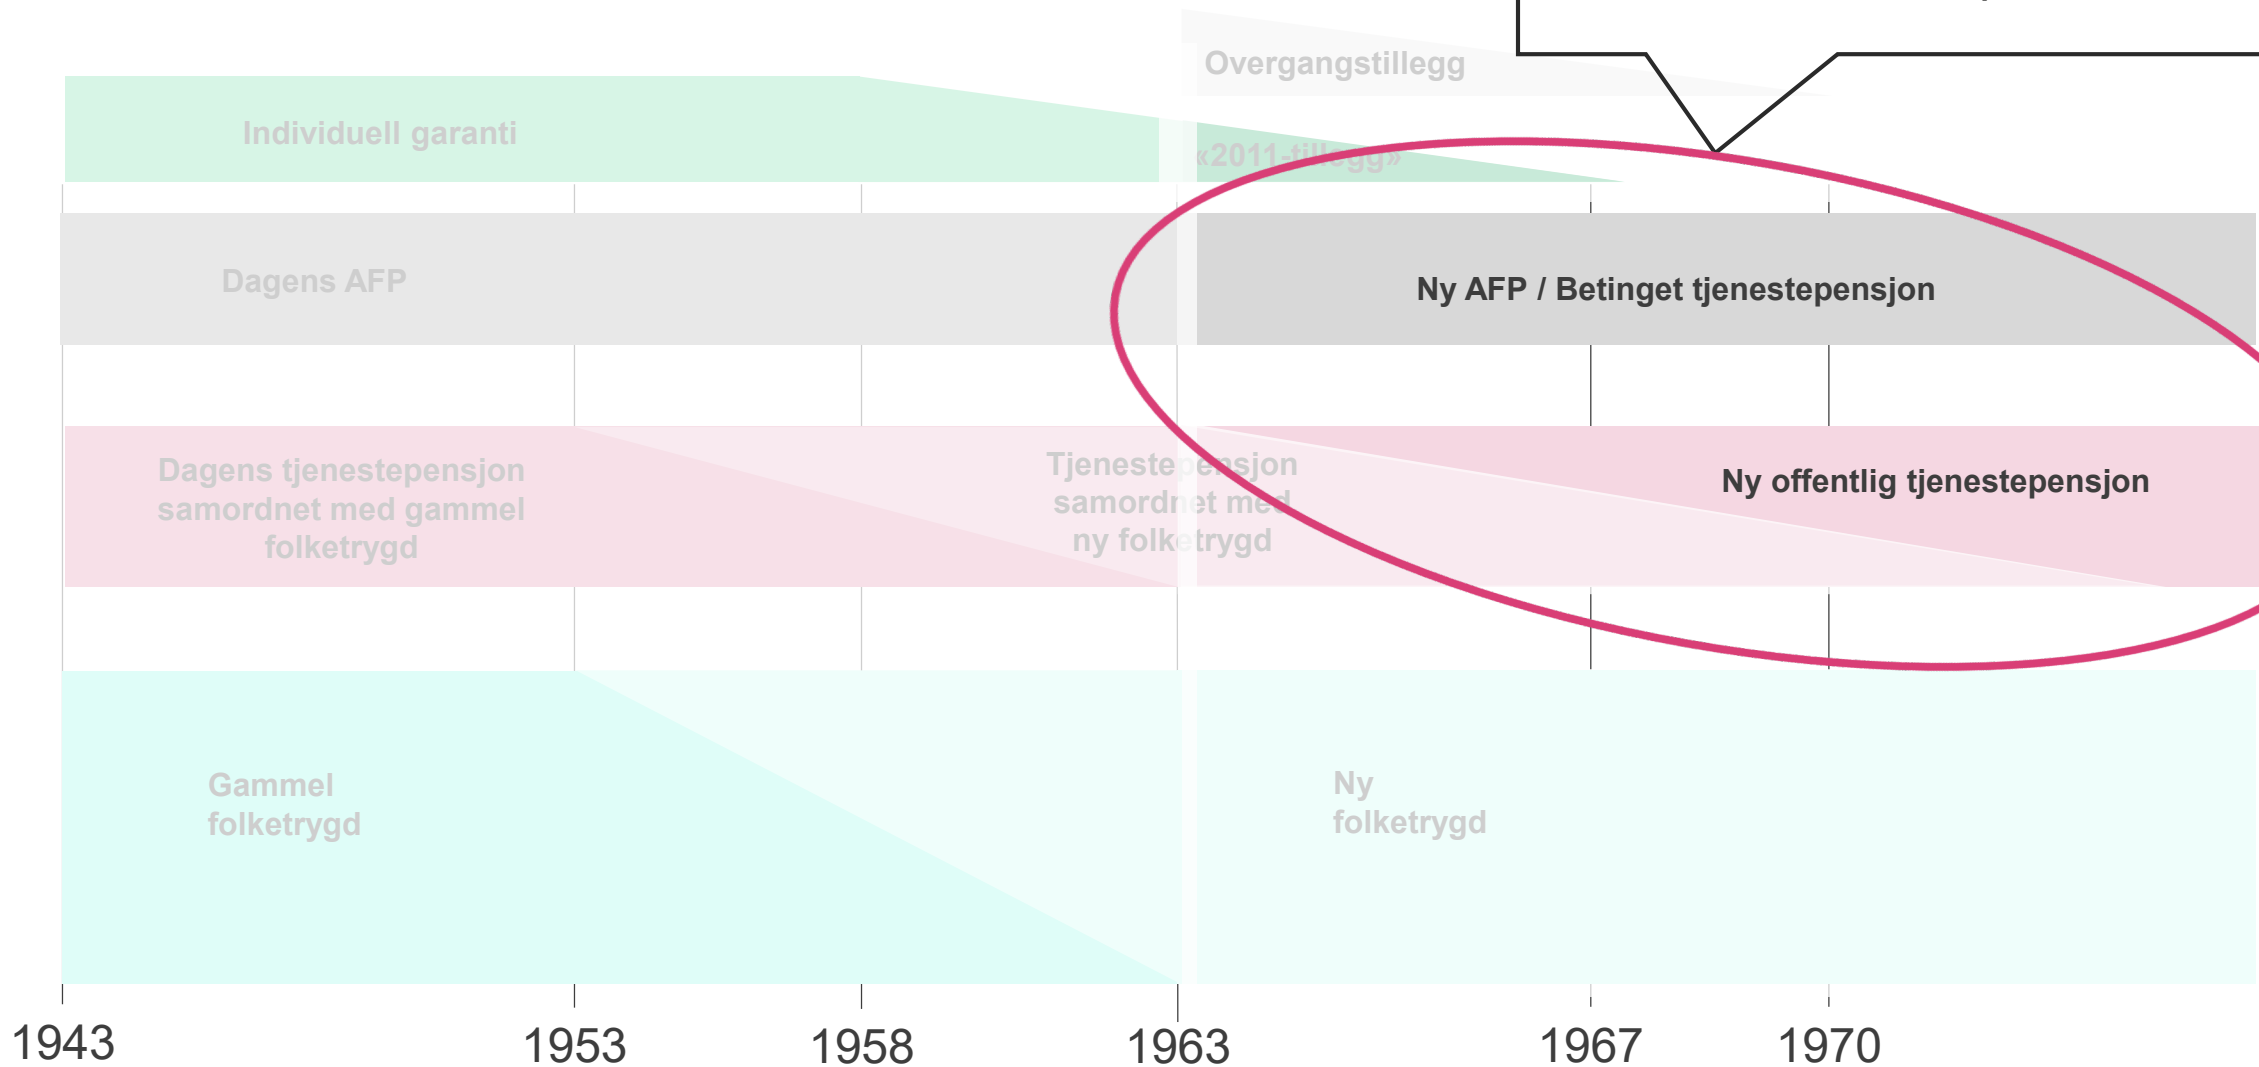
Overgangstillegg

Individuell garanti

«2011-tillegg»

Dagens AFP

Ny AFP / Betinget tjenestepensjon

Dagens tjenestepensjon samordnet med gammel folketrygd

Tjenestepensjon samordnet med ny folketrygd

Ny offentlig tjenestepensjon

Gammel folketrygd

Ny folketrygd

1943 1953 1958 1963 1967 1970